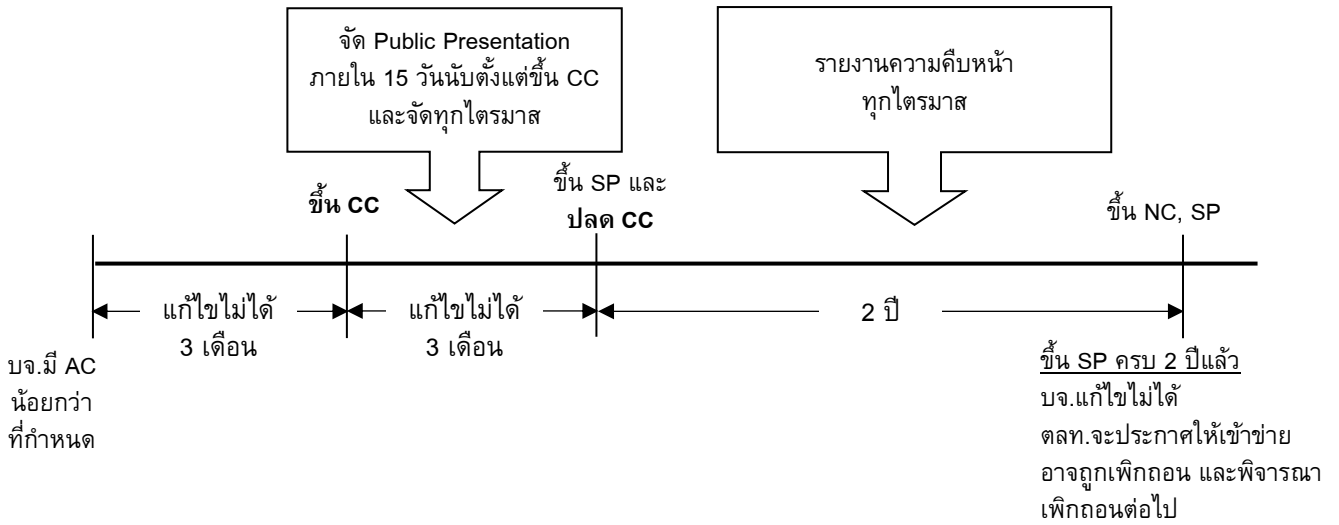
จัด Public Presentation ภายใน 15 วันนับตั้งแต่ขึ้น CC และจัดทุกไตรมาส

รายงานความคืบหน้า ทุกไตรมาส

ขึ้น CC

ขึ้น SP และ ปลด CC

ขึ้น NC, SP

แก้ไขไม่ได้ 3 เดือน

แก้ไขไม่ได้ 3 เดือน

2 ปี

บจ.มี AC น้อยกว่า ที่กำหนด

ขึ้น SP ครบ 2 ปีแล้ว
บจ.แก้ไขไม่ได้
ตลท.จะประกาศให้เข้าข่าย อาจถูกเพิกถอน และพิจารณา เพิกถอนต่อไป